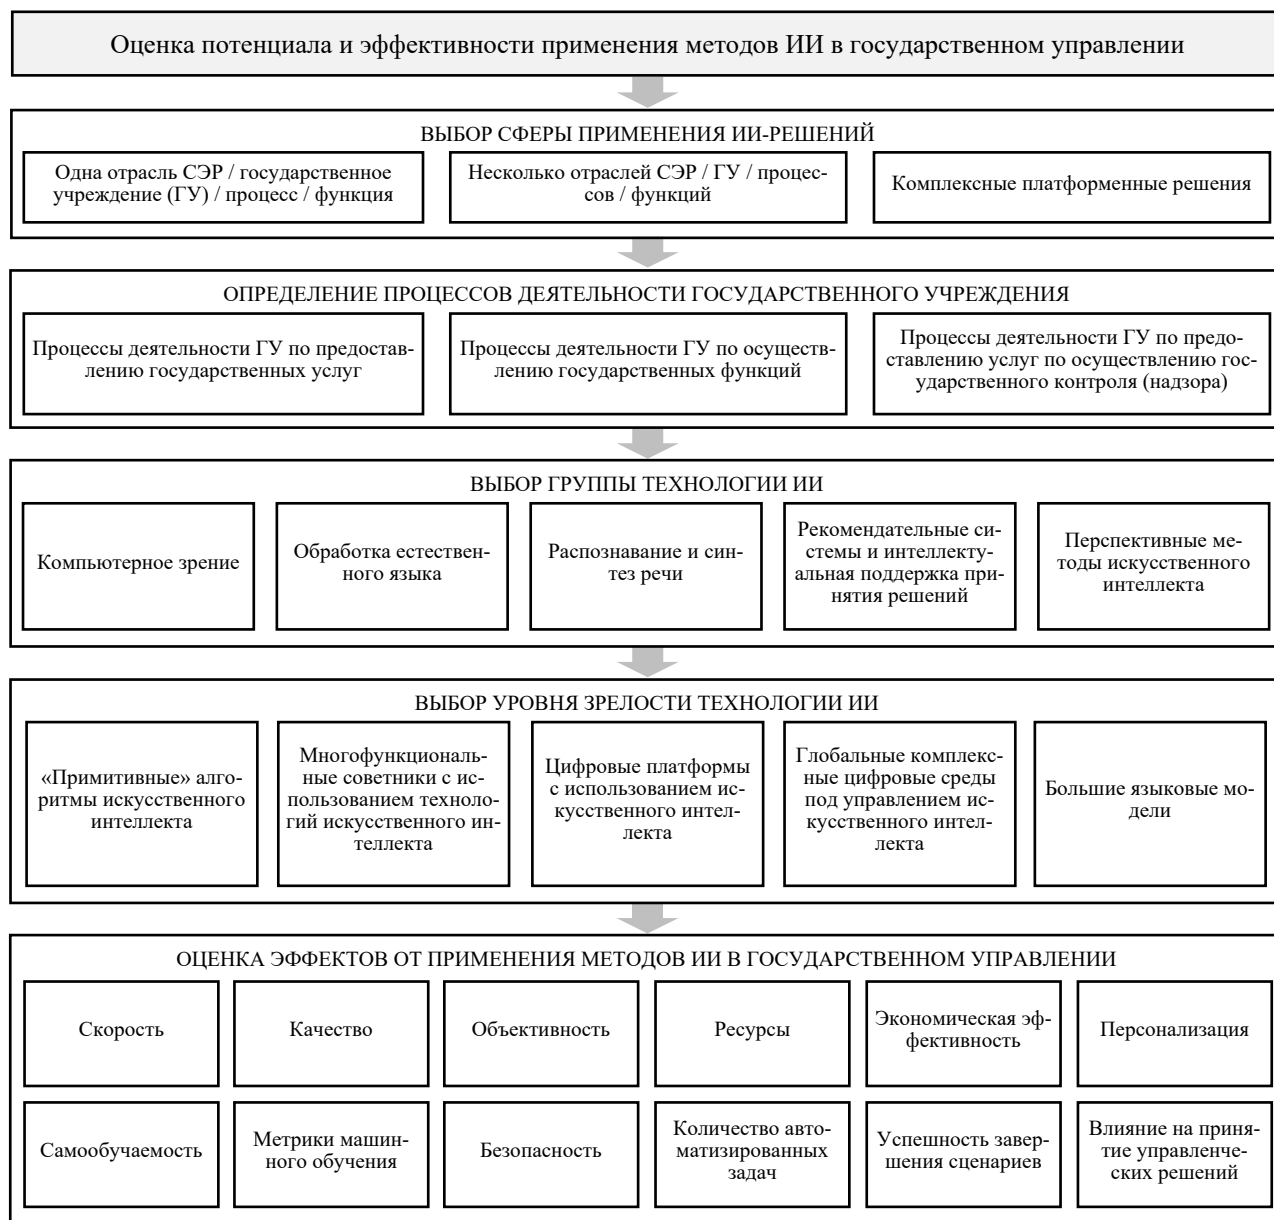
Оценка потенциала и эффективности применения методов ИИ в государственном управлении

ВЫБОР СФЕРЫ ПРИМЕНЕНИЯ ИИ-РЕШЕНИЙ

Одна отрасль СЭР / государственное учреждение (ГУ) / процесс / функция

Несколько отраслей СЭР / ГУ / процессов / функций

Комплексные платформенные решения

ОПРЕДЕЛЕНИЕ ПРОЦЕССОВ ДЕЯТЕЛЬНОСТИ ГОСУДАРСТВЕННОГО УЧРЕЖДЕНИЯ

Процессы деятельности ГУ по предоставлению государственных услуг

Процессы деятельности ГУ по осуществлению государственных функций

Процессы деятельности ГУ по предоставлению услуг по осуществлению государственного контроля (надзора)

ВЫБОР ГРУППЫ ТЕХНОЛОГИИ ИИ

Компьютерное зрение

Обработка естественного языка

Распознавание и синтез речи

Рекомендательные системы и интеллектуальная поддержка принятия решений

Перспективные методы искусственного интеллекта

ВЫБОР УРОВНЯ ЗРЕЛОСТИ ТЕХНОЛОГИИ ИИ

«Примитивные» алгоритмы искусственного интеллекта

Многофункциональные советники с использованием технологий искусственного интеллекта

Цифровые платформы с использованием искусственного интеллекта

Глобальные комплексные цифровые среды под управлением искусственного интеллекта

Большие языковые модели

ОЦЕНКА ЭФФЕКТОВ ОТ ПРИМЕНЕНИЯ МЕТОДОВ ИИ В ГОСУДАРСТВЕННОМ УПРАВЛЕНИИ

Скорость

Качество

Объективность

Ресурсы

Экономическая эффективность

Персонализация

Самообучаемость

Метрики машинного обучения

Безопасность

Количество автоматизированных задач

Успешность завершения сценариев

Влияние на принятие управленческих решений